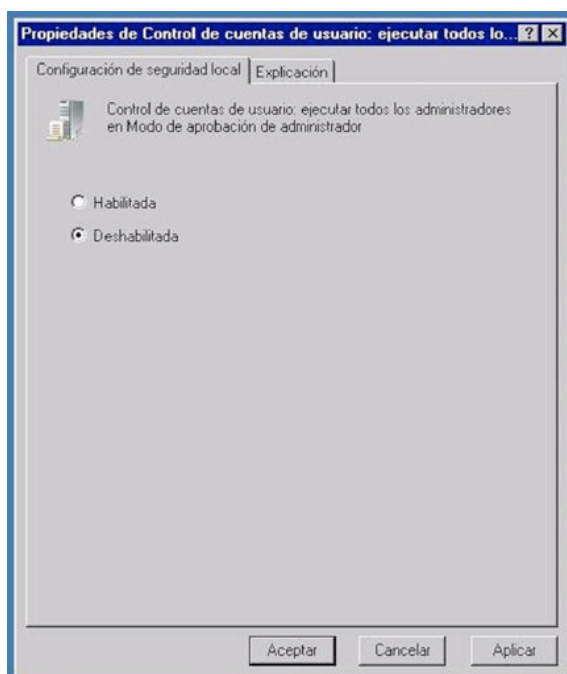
Propiedades de Control de cuentas de usuario: ejecutar todos lo... ? X

Configuración de seguridad local | Explicación

Control de cuentas de usuario: ejecutar todos los administradores en Modo de aprobación de administrador

Habilitada

Deshabilitada

Aceptar | Cancelar | Aplicar